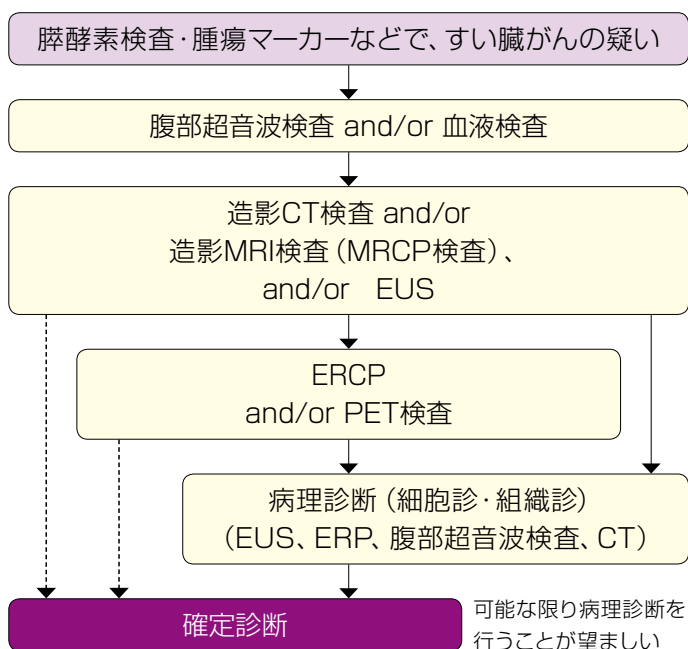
膵酵素検査・腫瘍マーカーなどで、すい臓がんの疑い

腹部超音波検査 and/or 血液検査

造影CT検査 and/or
造影MRI検査（MRCP検査）、
and/or EUS

ERCP
and/or PET検査

病理診断（細胞診・組織診）
（EUS、ERP、腹部超音波検査、CT）

確定診断

可能な限り病理診断を行うことが望ましい